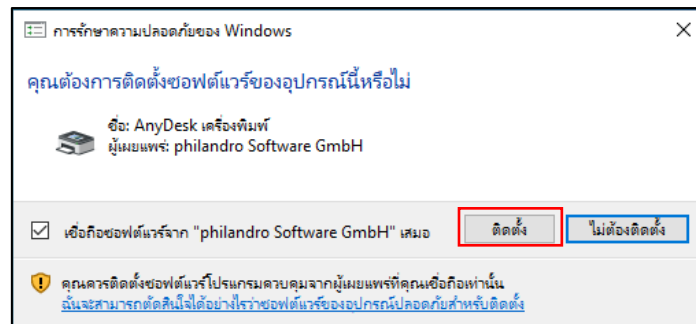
การรักษาความปลอดภัยของ Windows

คุณต้องการติดตั้งซอฟต์แวร์ของอุปกรณ์นี้หรือไม่

ชื่อ: AnyDesk เครื่องพิมพ์
ผู้เผยแพร่: philandro Software GmbH

เชื่อถือซอฟต์แวร์จาก "philandro Software GmbH" เสมอ

ติดตั้ง

ไม่ต้องติดตั้ง

คุณควรติดตั้งซอฟต์แวร์โปรแกรมควบคุมจากผู้เผยแพร่ที่คุณเชื่อถือเท่านั้น
ฉันจะสามารถตัดสินใจได้อย่างไรว่าซอฟต์แวร์ของอุปกรณ์ปลอดภัยสำหรับติดตั้ง